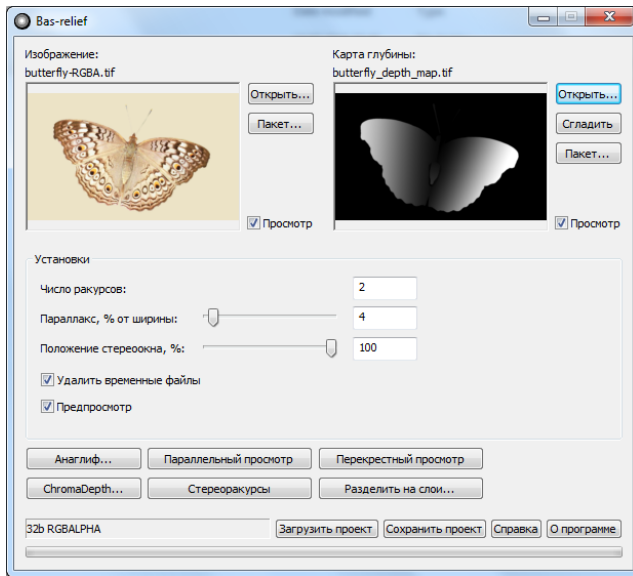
Bas-relief

Изображение:
butterfly-RGBA.tif

Открыть...
Пакет...
Просмотр

Карта глубины:
butterfly_depth_map.tif

Открыть...
Сгладить
Пакет...
Просмотр

Установки
Число ракурсов: 2
Параллакс, % от ширины: 4
Положение стереоокна, %: 100
Удалить временные файлы
Предпросмотр

Анаглиф...
Параллельный просмотр
Перекрестный просмотр
ChromaDepth...
Стереоракурсы
Разделить на слои...

32b RGBALPHA
Загрузить проект
Сохранить проект
Справка
О программе